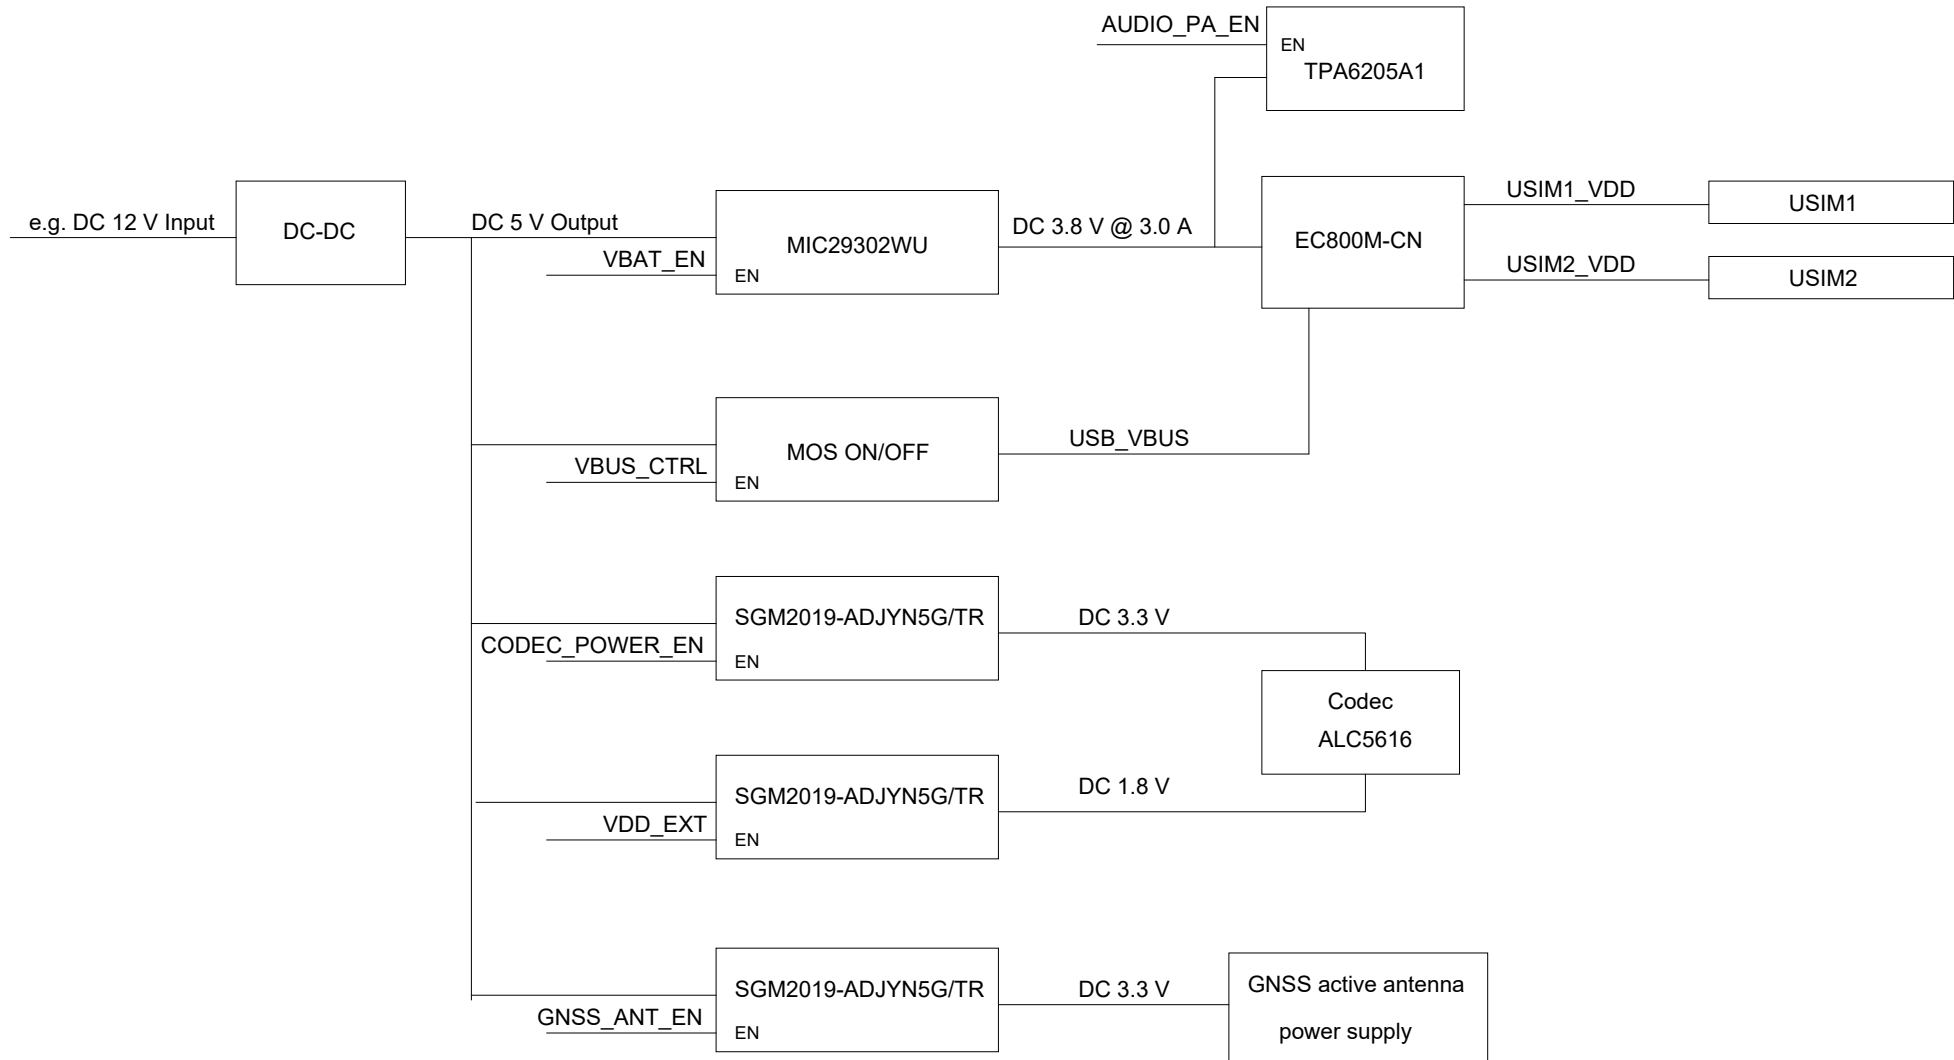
AUDIO_PA_EN
EN
TPA6205A1

e.g. DC 12 V Input
DC-DC
DC 5 V Output
MIC29302WU
VBAT_EN
EN
DC 3.8 V @ 3.0 A
EC800M-CN
USIM1_VDD
USIM1
USIM2_VDD
USIM2

MOS ON/OFF
VBUS_CTRL
EN
USB_VBUS

SGM2019-ADJYN5G/TR
CODEC_POWER_EN
EN
DC 3.3 V
Codec
ALC5616

SGM2019-ADJYN5G/TR
VDD_EXT
EN
DC 1.8 V

SGM2019-ADJYN5G/TR
GNSS_ANT_EN
EN
DC 3.3 V
GNSS active antenna
power supply